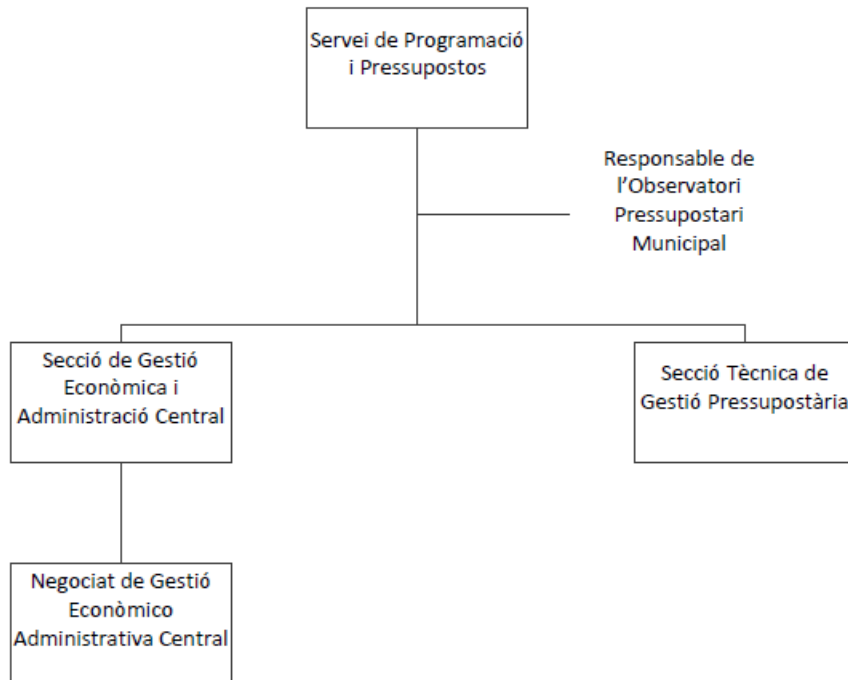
Servei de Programació i Pressupostos

Responsable de l'Observatori Pressupostari Municipal

Secció de Gestió Econòmica i Administració Central

Secció Tècnica de Gestió Pressupostària

Negociat de Gestió Econòmico Administrativa Central